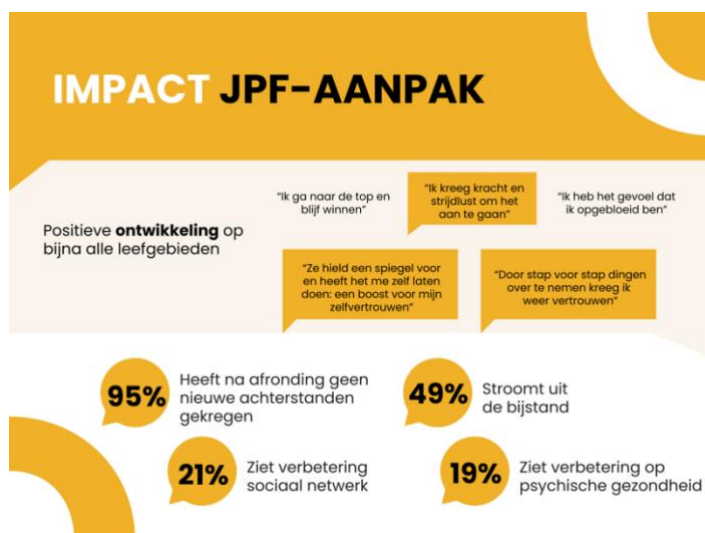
IMPACT JPF-AANPAK

Positieve ontwikkeling op bijna alle leefgebieden

"Ik ga naar de top en blijf winnen"

"Ik kreeg kracht en strijdlust om het aan te gaan"

"Ik heb het gevoel dat ik opgebloeid ben"

"Ze hield een spiegel voor en heeft het me zelf laten doen: een boost voor mijn zelfvertrouwen"

"Door stap voor stap dingen over te nemen kreeg ik weer vertrouwen"

95% Heeft na afronding geen nieuwe achterstanden gekregen

49% Stroomt uit de bijstand

21% Ziet verbetering sociaal netwerk

19% Ziet verbetering op psychische gezondheid